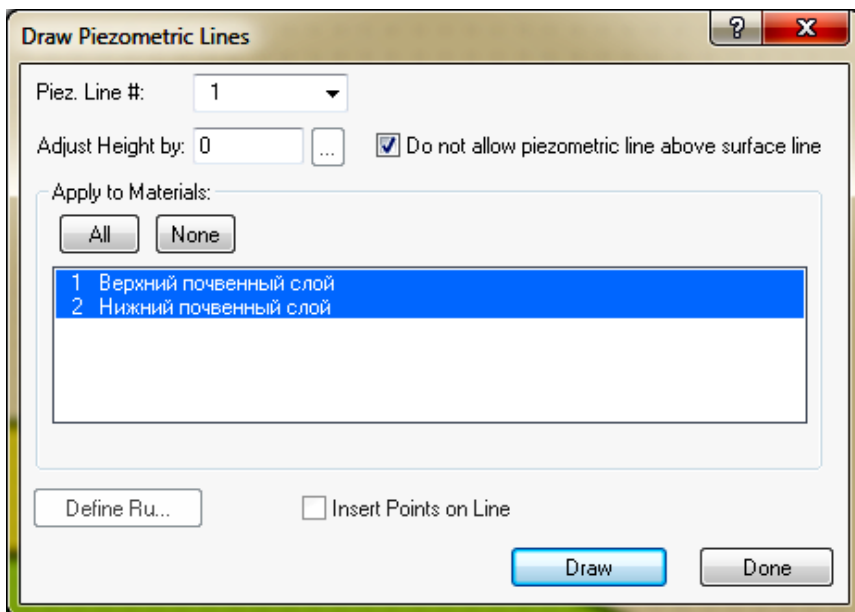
Draw Piezometric Lines

?

X

Piez. Line #: 1

Adjust Height by: 0 ...

Do not allow piezometric line above surface line

Apply to Materials:

All

None

1 Верхний почвенный слой
2 Нижний почвенный слой

Define Ru...

Insert Points on Line

Draw

Done